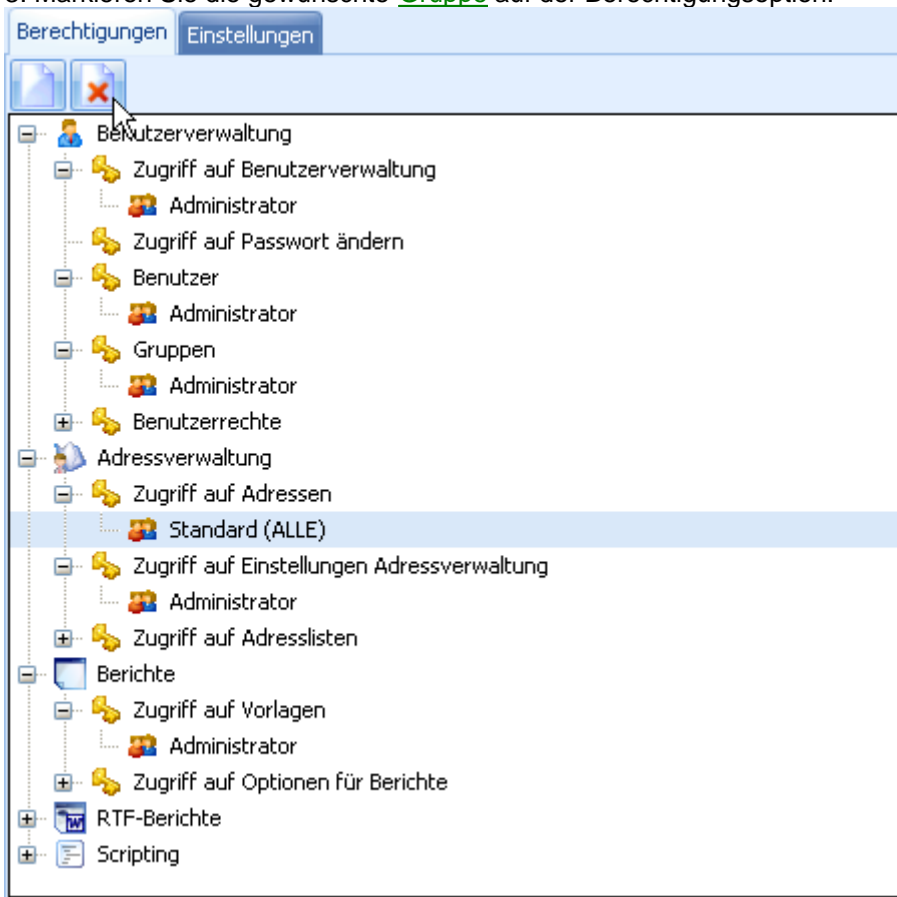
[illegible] Markieren Sie die gewünschte Gruppe auf der Berechtigungsoption.

Berechtigungen Einstellungen

Benutzerverwaltung
Zugriff auf Benutzerverwaltung
Administrator
Zugriff auf Passwort ändern
Benutzer
Administrator
Gruppen
Administrator
Benutzerrechte
Adressverwaltung
Zugriff auf Adressen
Standard (ALLE)
Zugriff auf Einstellungen Adressverwaltung
Administrator
Zugriff auf Adresslisten
Berichte
Zugriff auf Vorlagen
Administrator
Zugriff auf Optionen für Berichte
RTF-Berichte
Scripting